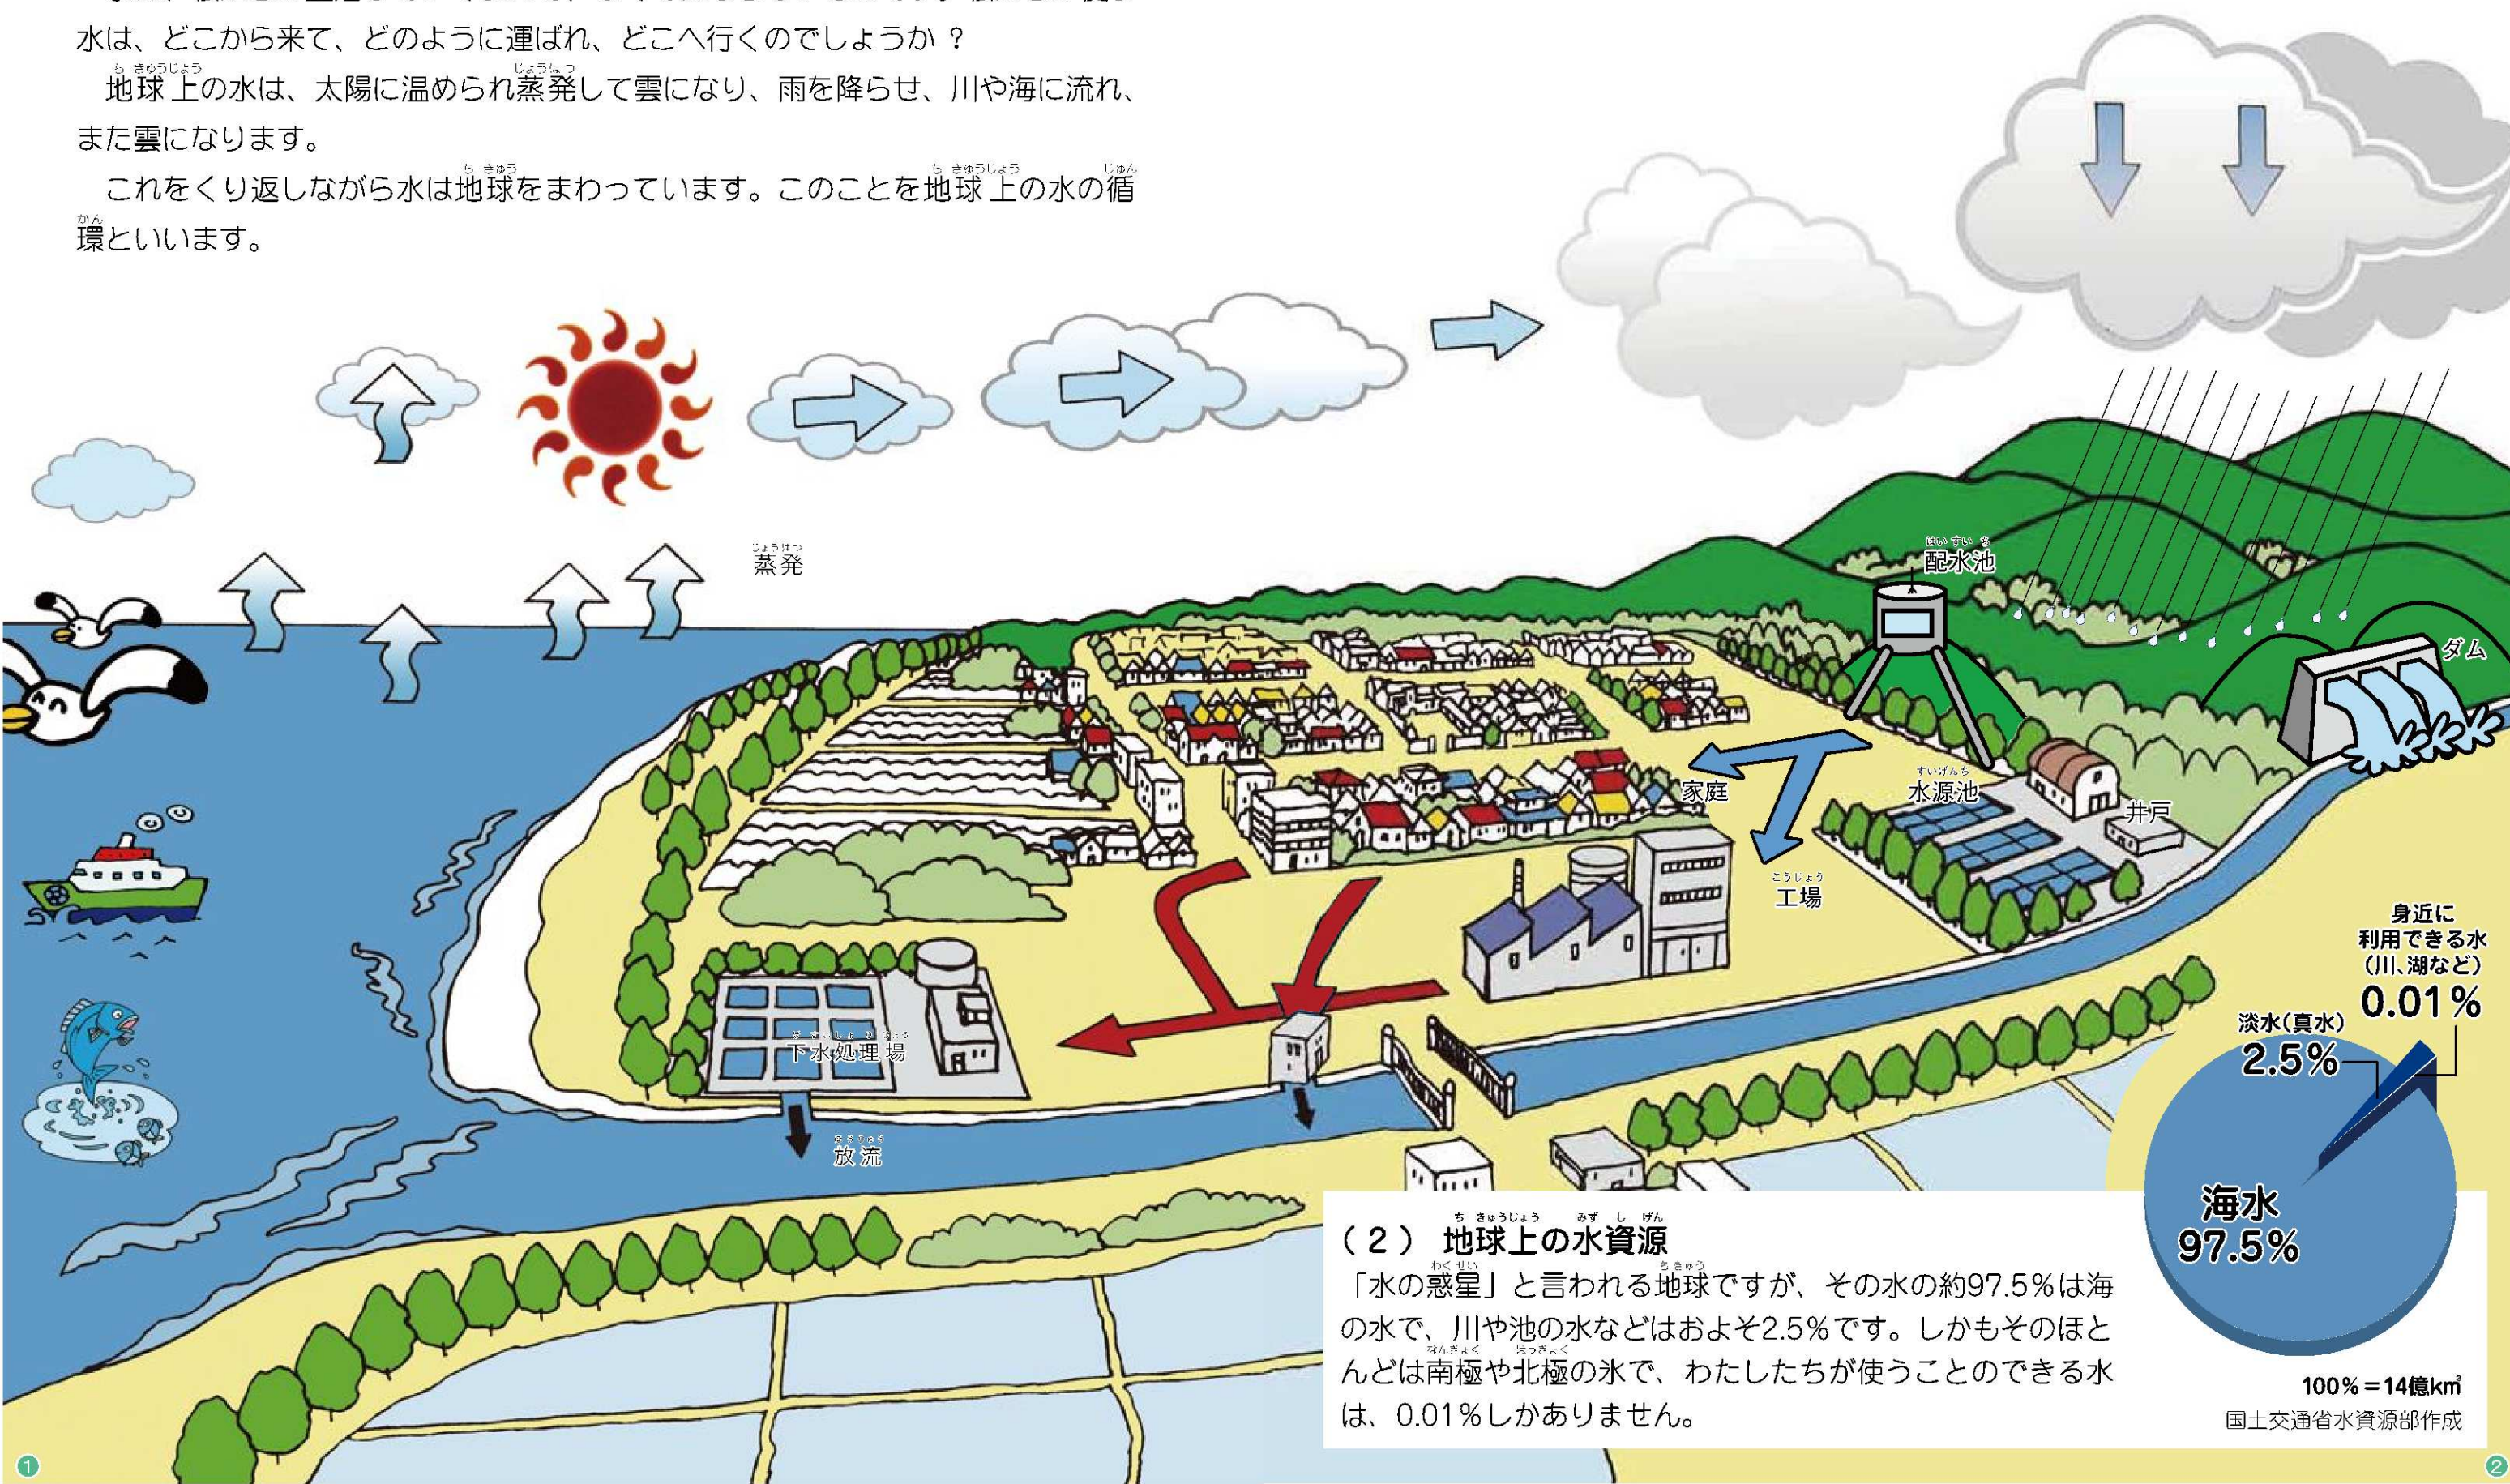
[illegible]
水は、どこから来て、どのように運ばれ、どこへ行くのでしょうか ？

地球上の水は、太陽に温められ蒸発して雲になり、雨を降らせ、川や海に流れ、また雲になります。

これをくり返しながら水は地球をまわっています。このことを地球上の水の循環といいます。

蒸発

配水池

ダム

家庭

水源池

井戸

工場

下水処理場

放流

身近に利用できる水（川、湖など）
0.01％

淡水（真水）
2.5％

海水
97.5％

100％＝14億km³
国土交通省水資源部作成

（２） 地球上の水資源

「水の惑星」と言われる地球ですが、その水の約97.5％は海の水で、川や池の水などはおよそ2.5％です。しかもそのほとんどは南極や北極の氷で、わたしたちが使うことのできる水は、0.01％しかありません。

1

2